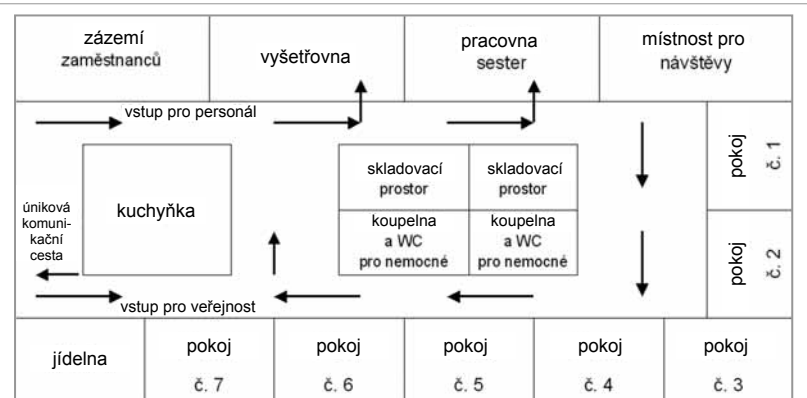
zázemí zaměstnanců

vyšetřovna

pracovna sester

místnost pro návštěvy

vstup pro personál

pokoj č. 1

pokoj č. 2

skladovací prostor

skladovací prostor

koupelna a WC pro nemocné

koupelna a WC pro nemocné

kuchyňka

úniková komunikační cesta

vstup pro veřejnost

jídelna

pokoj č. 7

pokoj č. 6

pokoj č. 5

pokoj č. 4

pokoj č. 3